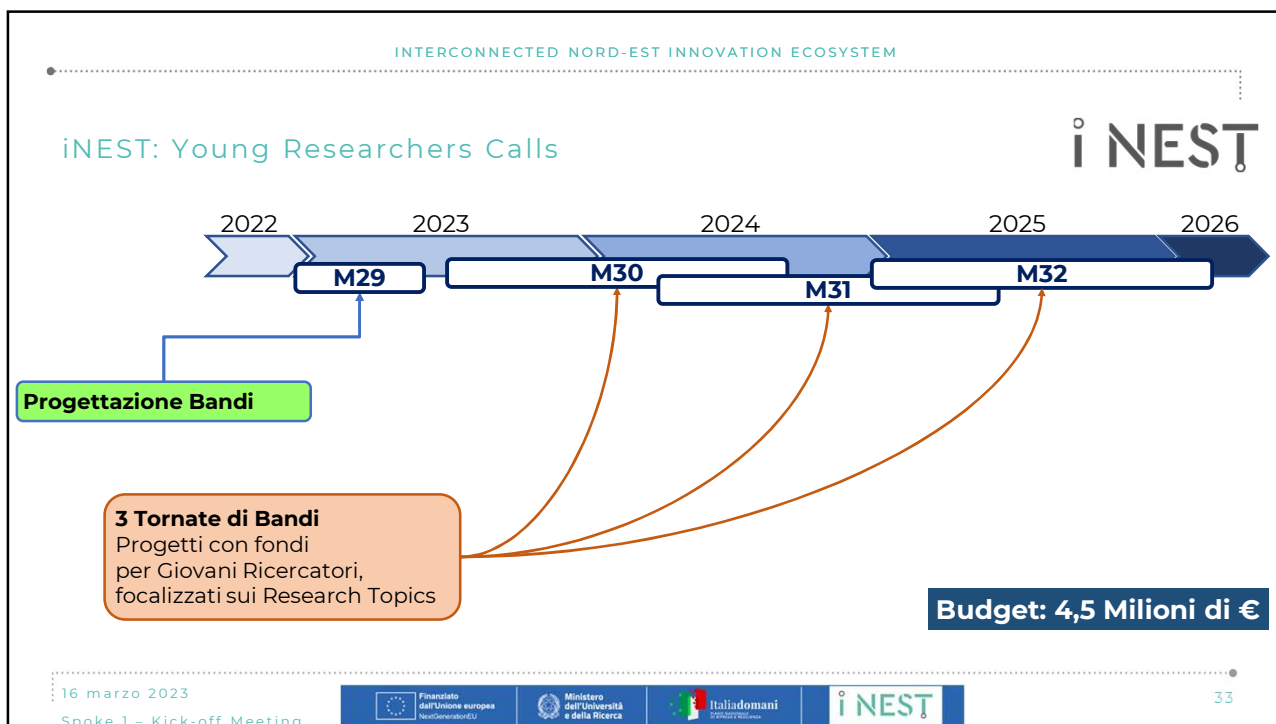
INTERCONNECTED NORD-EST INNOVATION ECOSYSTEM

iNEST: Young Researchers Calls

i NEST

2022 2023 2024 2025 2026

M29 M30 M31 M32

Progettazione Bandi

**3 Tornate di Bandi**
Progetti con fondi per Giovani Ricercatori, focalizzati sui Research Topics

Budget: 4,5 Milioni di €

16 marzo 2023
Spoke 1 – Kick-off Meeting

Finanziato dall'Unione europea NextGenerationEU
Ministero dell'Università e della Ricerca
Italiadomani
i NEST

33